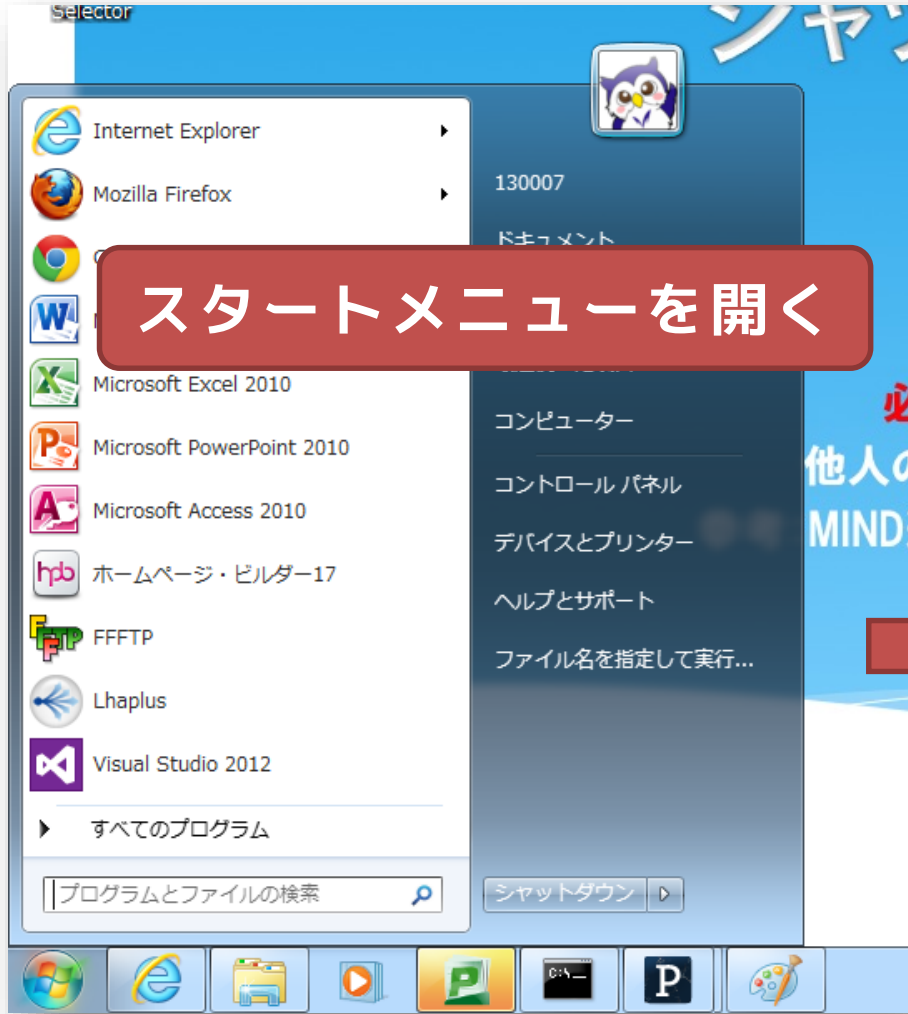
Selector

Internet Explorer

Mozilla Firefox

スタートメニューを開く

Microsoft Excel 2010

Microsoft PowerPoint 2010

Microsoft Access 2010

ホームページ・ビルダー17

FFFTP

Lhaplus

Visual Studio 2012

すべてのプログラム

プログラムとファイルの検索

130007

ドキュメント

コンピューター

コントロール パネル

デバイスとプリンター

ヘルプとサポート

ファイル名を指定して実行...

シャットダウン

必

他人の

MIND

シャ